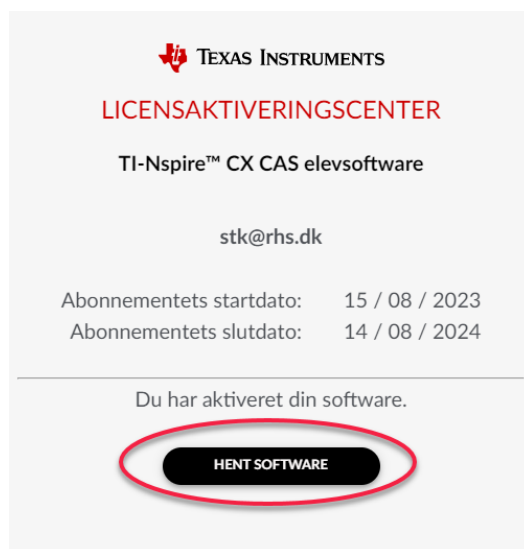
Texas Instruments

LICENSAKTIVERINGSCENTER

TI-Nspire™ CX CAS elevsoftware

stk@rhs.dk

Abonnementets startdato: 15 / 08 / 2023
Abonnementets slutdato: 14 / 08 / 2024

Du har aktiveret din software.

HENT SOFTWARE